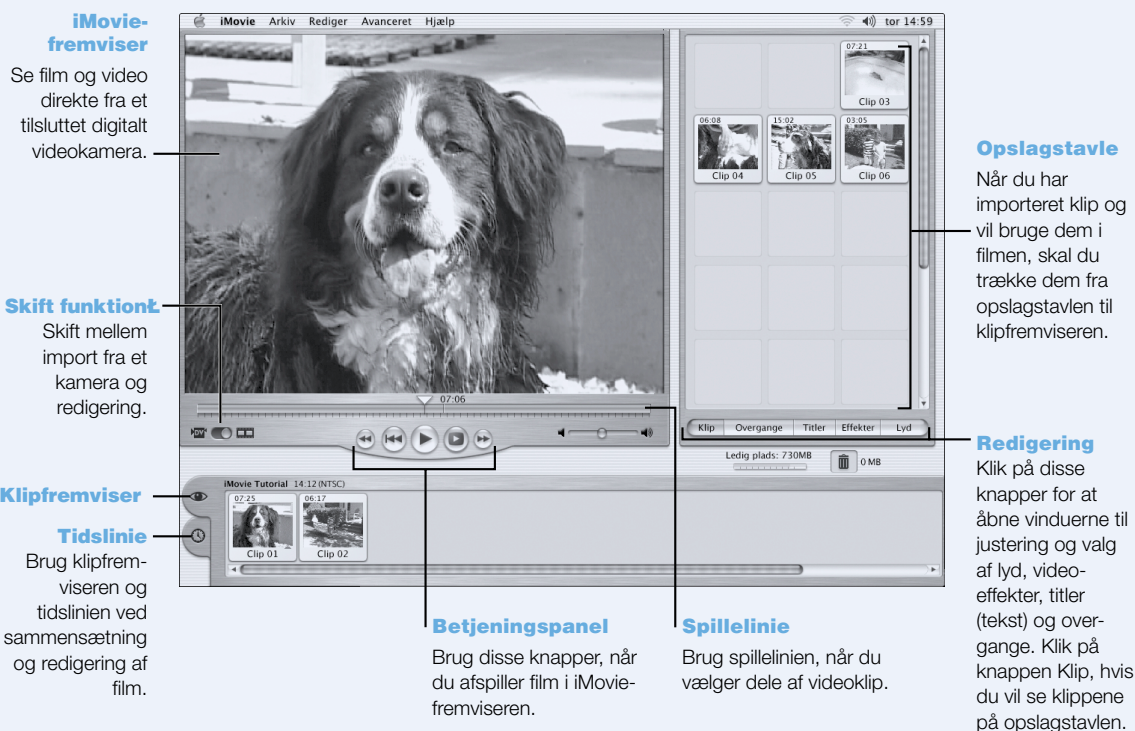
iMovie-fremviser
Se film og video direkte fra et tilsluttet digitalt videokamera.

Skift funktion
Skift mellem import fra et kamera og redigering.

Klipfremviser

Tidslinie
Brug klipfremviseren og tidslinien ved sammensætning og redigering af film.

iMovie Arkiv Rediger Avanceret Hjælp tor 14:59

07:21
Clip 03
06:08
Clip 04
15:02
Clip 05
03:05
Clip 06

07:06

Klip Overgange Titler Effekter Lyd

Ledig plads: 730MB
0 MB

iMovie Tutorial 14:12 (NTSC)
07:25
Clip 01
06:17
Clip 02

Opslagstavle
Når du har importeret klip og vil bruge dem i filmen, skal du trække dem fra opslagstavlen til klipfremviseren.

Redigering
Klik på disse knapper for at åbne vinduerne til justering og valg af lyd, videoeffekter, titler (tekst) og overgange. Klik på knappen Klip, hvis du vil se klippene på opslagstavlen.

Betjeningspanel
Brug disse knapper, når du afspiller film i iMovie-fremviseren.

Spillelinie
Brug spillelinien, når du vælger dele af videoklip.